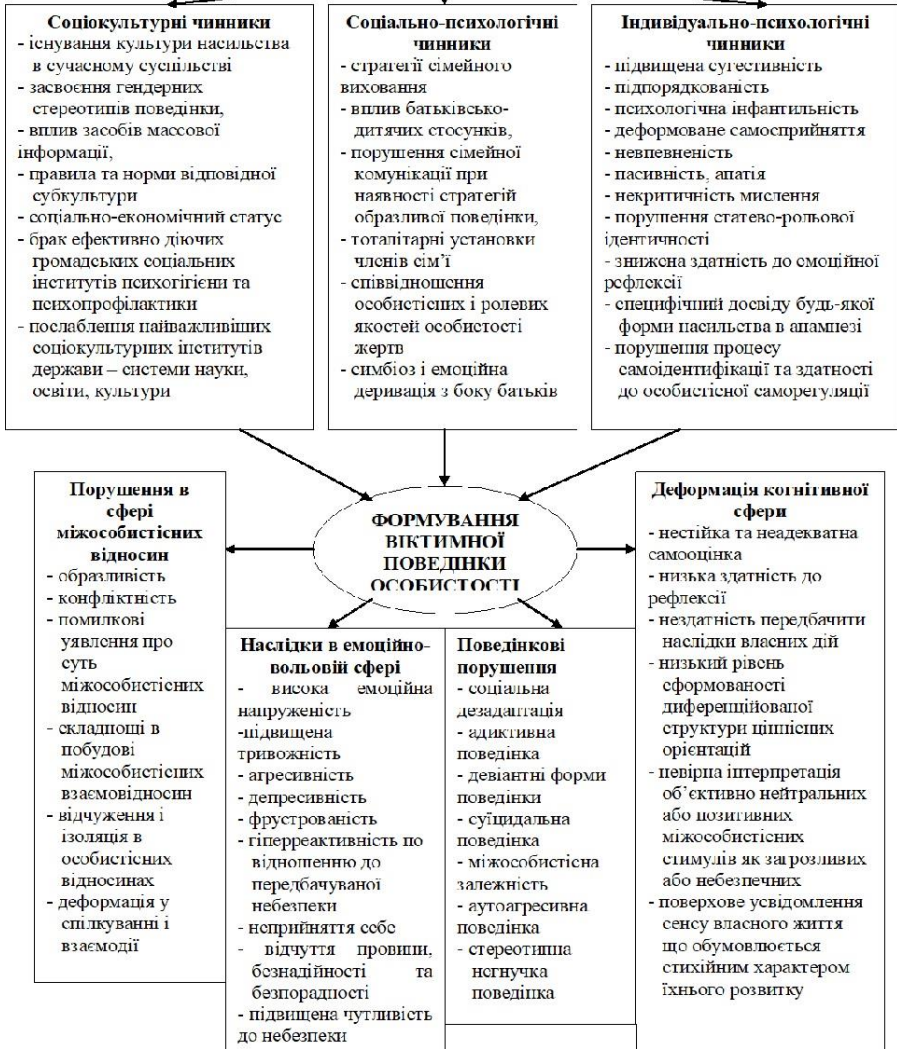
Соціокультурні чинники
- існування культури насильства в сучасному суспільстві
- засвоєння гендерних стереотипів поведінки,
- вплив засобів массової інформації,
- правила та норми відповідної субкультури
- соціально-економічний статус
- брак ефективно діючих громадських соціальних інститутів психогігієни та психопрофілактики
- послаблення найважливіших соціокультурних інститутів держави – системи науки, освіти, культури

Соціально-психологічні чинники
- стратегії сімейного виховання
- вплив батьківсько-дитячих стосунків,
- порушення сімейної комунікації при наявності стратегій образливої поведінки,
- тоталітарні установки членів сім'ї
- співвідношення особистісних і ролевих якостей особистості жертв
- симбіоз і емоційна деривація з боку батьків

Індивідуально-психологічні чинники
- підвищена сугестивність
- підпорядкованість
- психологічна інфантильність
- деформоване самосприйняття
- невпевненість
- пасивність, апатія
- некритичність мислення
- порушення статево-рольової ідентичності
- знижена здатність до емоційної рефлексії
- специфічний досвіду будь-якої форми насильства в анамнезі
- порушення процесу самоідентифікаці та здатності до особистісної саморегуляції

ФОРМУВАННЯ ВІКТИМНОЇ ПОВЕДІНКИ ОСОБИСТОСТІ

Порушення в сфері міжособистісних відносин
- образливість
- конфліктість
- помилкові уявлення про суть міжособистісних відносин
- складнощі в побудові міжособистісних взаємовідносин
- відчуження і ізоляція в особистісних відносинах
- деформація у спілкуванні і взаємодії

Наслідки в емоційно-вольовій сфері
- висока емоційна напруженість
-підвищена тривожність
- агресивність
- депресивність
- фрустрованість
- гіперреактивність по відношенню до передбачуваної небезпеки
- неприйняття себе
- відчуття провини, безнадійності та безпорадності
- підвищена чутливість до небезпеки

Поведінкові порушення
- соціальна дезадаптація
- адиктивна поведінка
- девіантні форми поведінки
- суїцидальна поведінка
- міжособистісна залежність
- аутоагресивна поведінка
- стереотипна негнучка поведінка

Деформація когнітивної сфери
- нестійка та неадекватна самооцінка
- низька здатність до рефлексії
- нездатність передбачити наслідки власних дій
- низький рівень сформованості диференційованої структури ціннісних орієнтацій
- невірна інтерпретація об'єктивно нейтральних або позитивних міжособистісних стимулів як загрозливих або небезпечних
- поверхове усвідомлення сенсу власного життя що обумовлюється стихійним характером їхнього розвитку